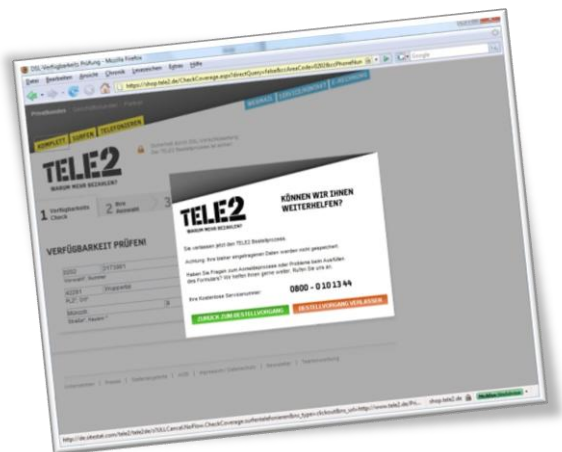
DSL-Verfügbarkeits-Prüfung - Mozilla Firefox

Datei Bearbeiten Ansicht Chronik Lesezeichen Extras Hilfe

https://shop.tele2.de/CheckCoverage.aspx?directQuery=false&ccAreaCode=0202&ccPhoneNum

Google

KOMPLETT SURFEN TELEFONIEREN

TELE2
WARUM MEHR BEZAHLEN?

1 Verfügbarkeits Check

2

3

VERFÜGBARKEIT PRÜFEN!

TELE2
WARUM MEHR BEZAHLEN?

KÖNNEN WIR IHNEN WEITERHELFEN?

Sie verlassen jetzt den TELE2 Bestellprozess.

Achtung: Ihre bisher eingegebenen Daten werden nicht gespeichert.

Haben Sie Fragen zum Anmeldeprozess oder Probleme beim Ausfüllen des Formulars? Wir helfen Ihnen gerne weiter. Rufen Sie uns an.

Ihre Kostenlose Servicenummer: 0800 - 0 10 13 44

ZURÜCK ZUM BESTELLVORGANG

BESTELLVORGANG VERLASSEN

http://de.sitestat.com/tele2/tele2de/s?DSLCancelAndNavigationFlow.CheckCoverage.exitrelationtype=click&ns_url=http://www.tele2.de/&c...

shop.tele2.de